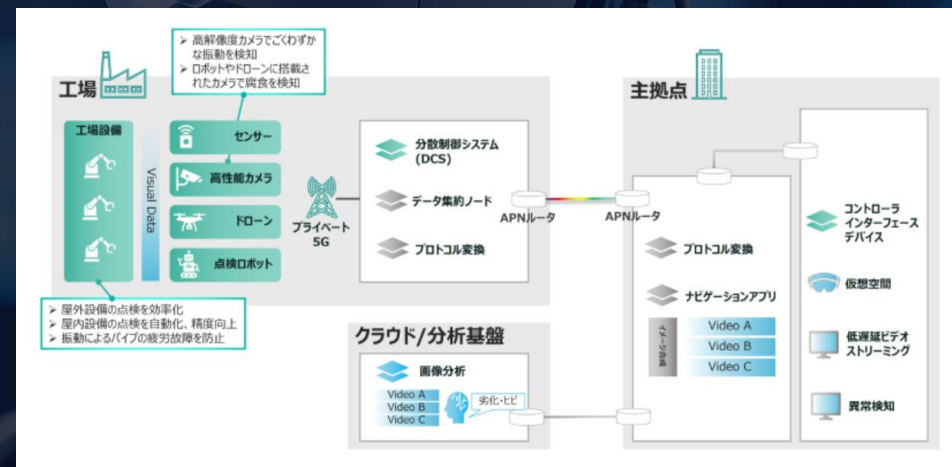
➢ 高解像度カメラでごくわずかな振動を検知
➢ ロボットやドローンに搭載されたカメラで腐食を検知

工場

工場設備

Visual Data

センサー

高性能カメラ

ドローン

点検ロボット

➢ 屋外設備の点検を効率化
➢ 屋内設備の点検を自動化、精度向上
➢ 振動によるパイプの疲労故障を防止

プライベート 5G

分散制御システム (DCS)

データ集約ノード

プロトコル変換

APNルータ

APNルータ

主拠点

プロトコル変換

ナビゲーションアプリ

イメージ合成

Video A
Video B
Video C

コントローラ インターフェース デバイス

仮想空間

低遅延ビデオ ストリーミング

異常検知

クラウド/分析基盤

画像分析

Video A
Video B
Video C

劣化・ヒビ